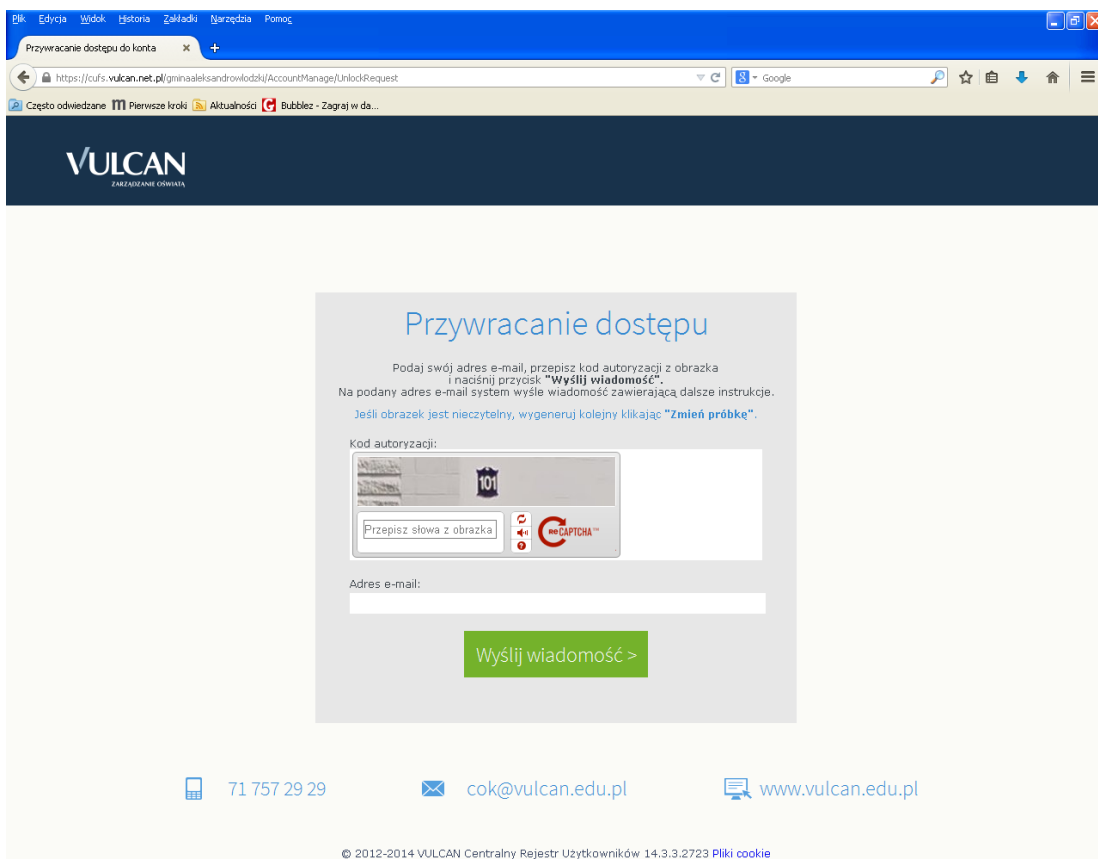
Plik Edycja Widok Historia Zakładki Narzędzia Pomoc

Przywracanie dostępu do konta ×

https://cufs.vulcan.net.pl/gminaaleksandrowlodzki/AccountManage/UnlockRequest

Google

Często odwiedzane Pierwsze kroki Aktualności Bubblez - Zagraj w da...

VULCAN
ZARZĄDZANIE OŚWIATĄ

Przywracanie dostępu

Podaj swój adres e-mail, przepisz kod autoryzacji z obrazka i naciśnij przycisk "Wyślij wiadomość".
Na podany adres e-mail system wyśle wiadomość zawierającą dalsze instrukcje.

Jeśli obrazek jest nieczytelny, wygeneruj kolejny klikając "Zmień próbkę".

Kod autoryzacji:

101

Przepisz słowa z obrazka

reCAPTCHA™

Adres e-mail:

Wyślij wiadomość >

71 757 29 29 cok@vulcan.edu.pl www.vulcan.edu.pl

© 2012-2014 VULCAN Centralny Rejestr Użytkowników 14.3.3.2723 Pliki cookie